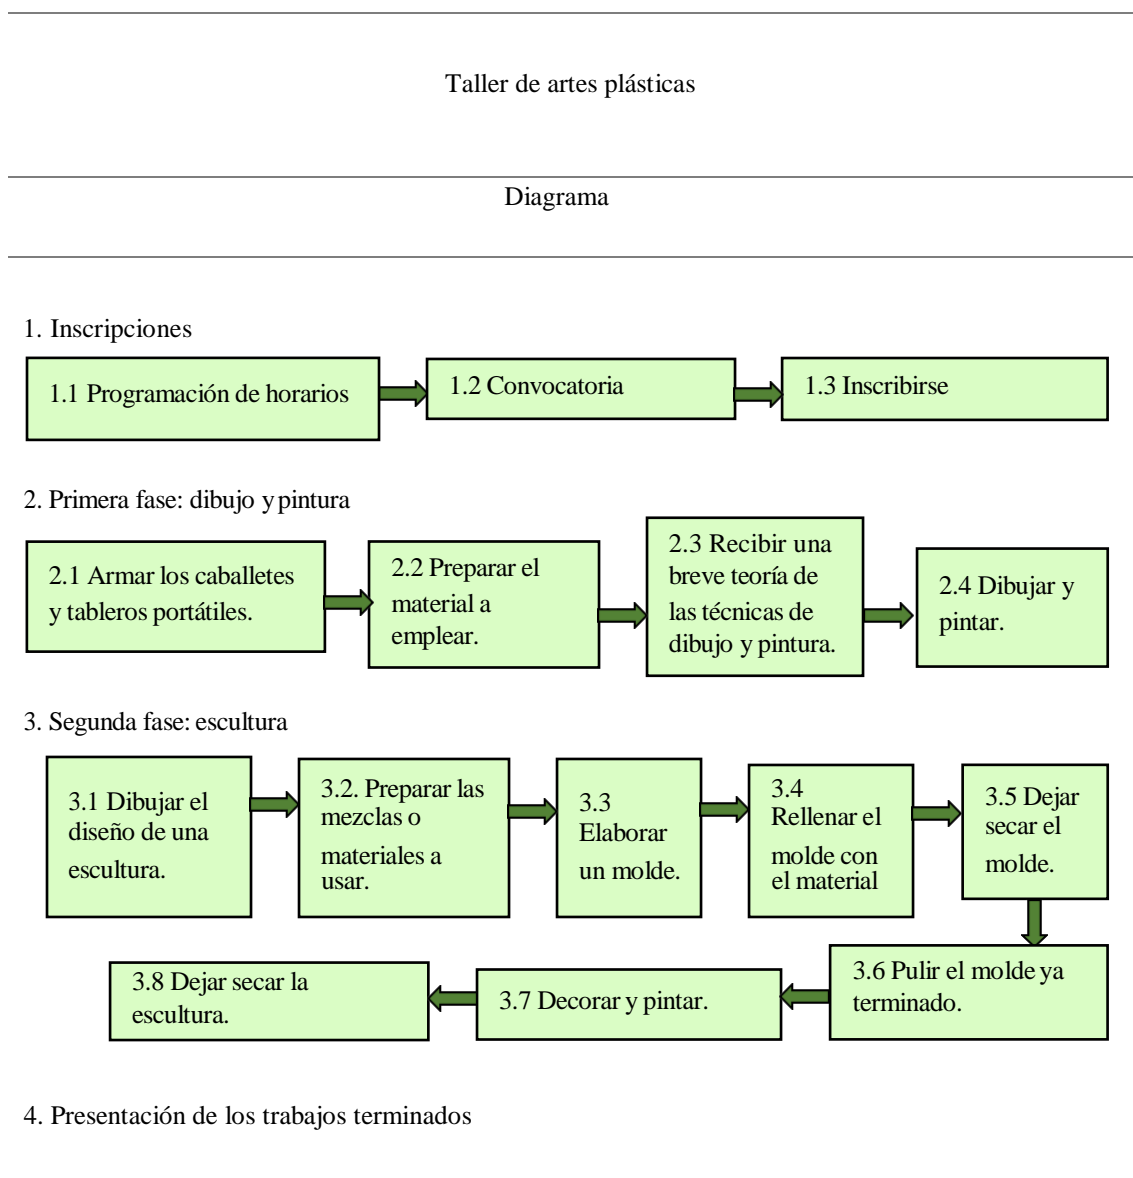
Taller de artes plásticas

Diagrama

1. Inscripciones

1.1 Programación de horarios

1.2 Convocatoria

1.3 Inscribirse

2. Primera fase: dibujo y pintura

2.1 Armar los caballetes y tableros portátiles.

2.2 Preparar el material a emplear.

2.3 Recibir una breve teoría de las técnicas de dibujo y pintura.

2.4 Dibujar y pintar.

3. Segunda fase: escultura

3.1 Dibujar el diseño de una escultura.

3.2. Preparar las mezclas o materiales a usar.

3.3 Elaborar un molde.

3.4 Rellenar el molde con el material

3.5 Dejar secar el molde.

3.6 Pulir el molde ya terminado.

3.7 Decorar y pintar.

3.8 Dejar secar la escultura.

4. Presentación de los trabajos terminados